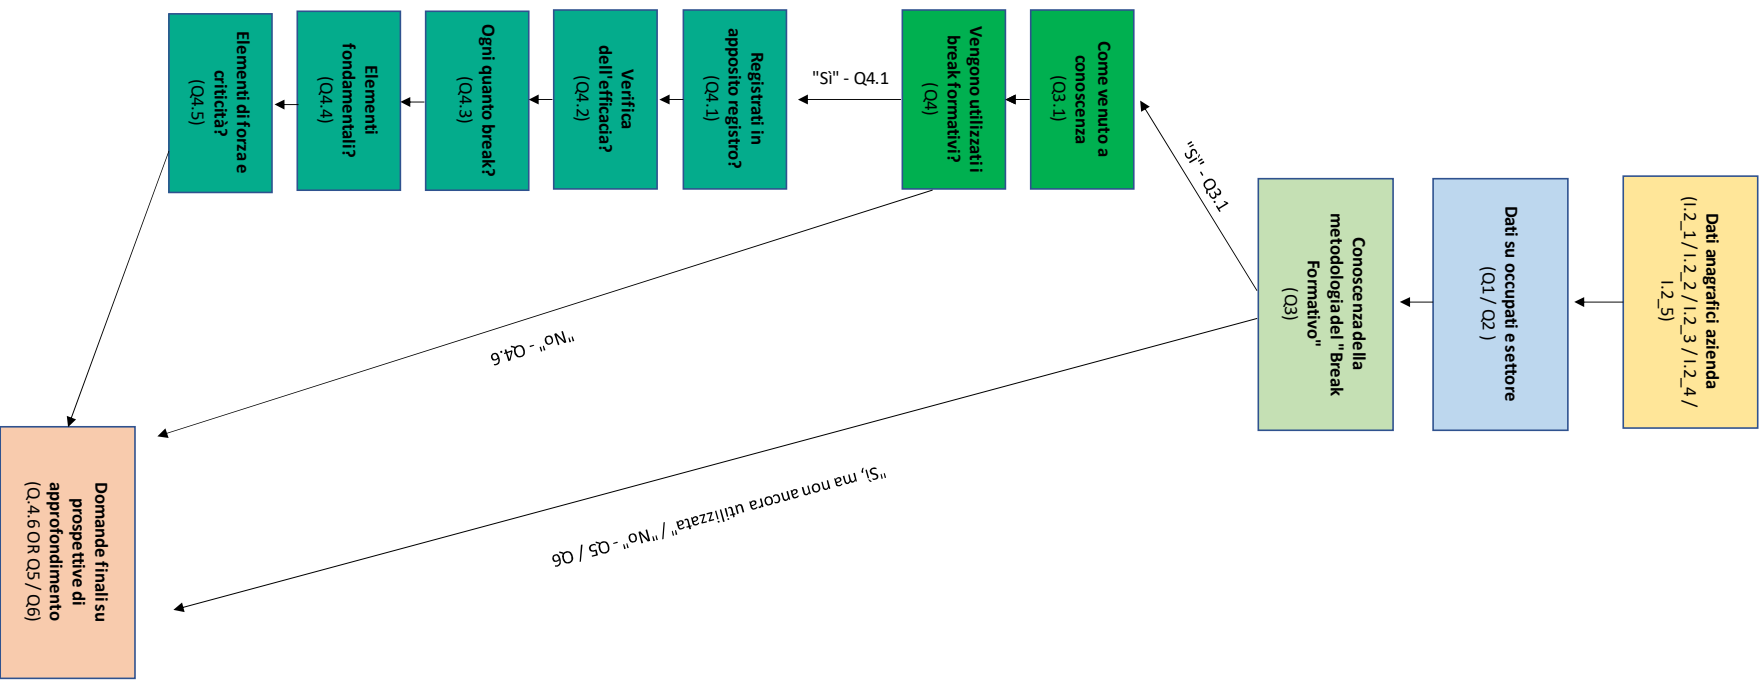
Dati anagrafici azienda (I.2_1 / I.2_2 / I.2_3 / I.2_4 / I.2_5)

Dati su occupati e settore (Q1 / Q2 )

Conoscenza della metodologia del "Break Formativo" (Q3)

"Sì" - Q3.1

Come venuto a conoscenza (Q3.1)

Vengono utilizzati i break formativi? (Q4)

"Sì" - Q4.1

Registrati in apposito registro? (Q4.1)

Verifica dell'efficacia? (Q4.2)

Ogni quanto break? (Q4.3)

Elementi fondamentali? (Q4.4)

Elementi di forza e criticità? (Q4.5)

"No" - Q4.6

"Sì, ma non ancora utilizzata" / "No" - Q5 / Q6

Domande finali su prospettive di approfondimento (Q.4.6 OR Q5 / Q6)